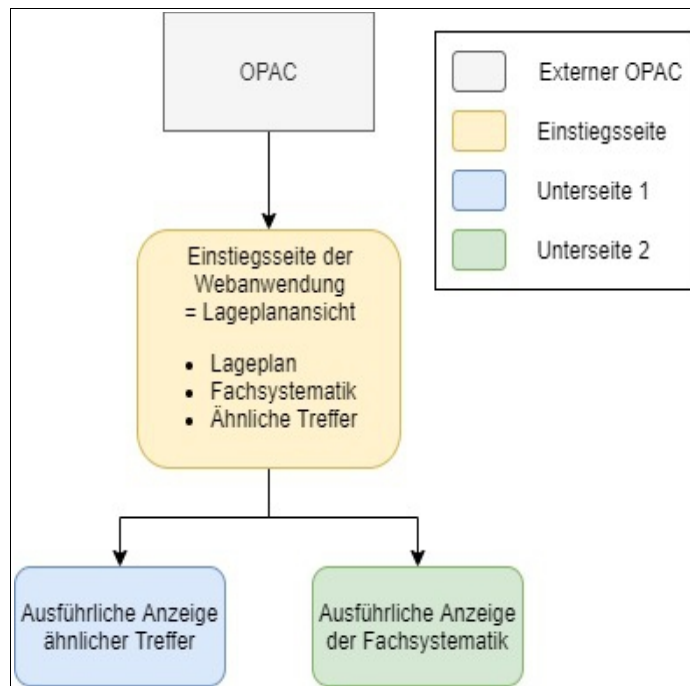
OPAC

Externer OPAC

Einstiegsseite

Unterseite 1

Unterseite 2

Einstiegsseite der Webanwendung = Lageplanansicht

- Lageplan
- Fachsystematik
- Ähnliche Treffer

Ausführliche Anzeige ähnlicher Treffer

Ausführliche Anzeige der Fachsystematik